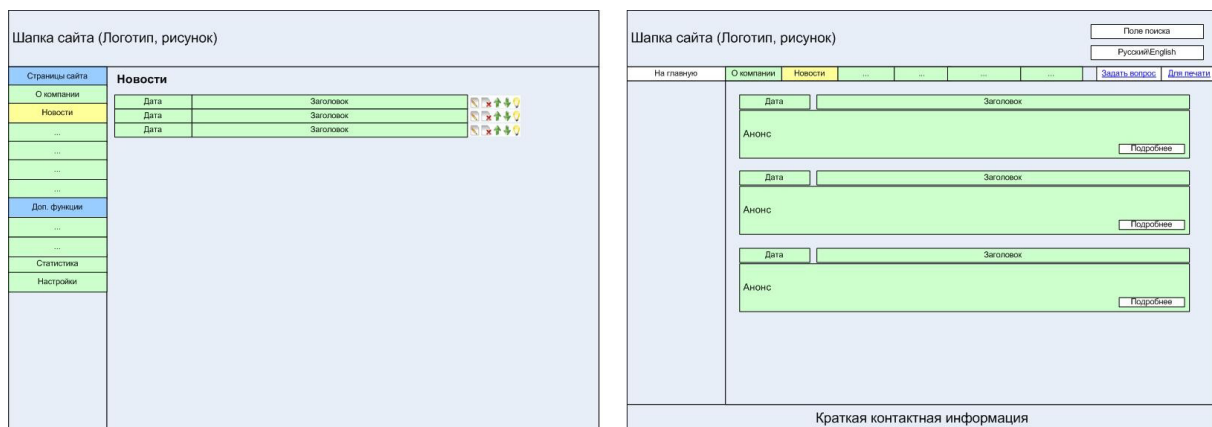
Шапка сайта (Логотип, рисунок)

Страницы сайта
О компании
Новости
...
...
...
...
Доп. функции
...
...
Статистика
Настройки

Новости

| Дата | Заголовок |
|---|---|
| Дата | Заголовок |
| Дата | Заголовок |

Шапка сайта (Логотип, рисунок)

Поле поиска
Русский\English

На главную | О компании | Новости | ... | ... | ... | ... | Задать вопрос | Для печати

Дата | Заголовок
Анонс
Подробнее

Дата | Заголовок
Анонс
Подробнее

Дата | Заголовок
Анонс
Подробнее

Краткая контактная информация